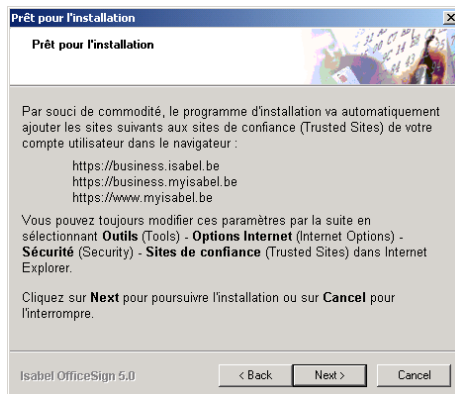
Prêt pour l'installation

Prêt pour l'installation

Par souci de commodité, le programme d'installation va automatiquement ajouter les sites suivants aux sites de confiance (Trusted Sites) de votre compte utilisateur dans le navigateur :

https://business.isabel.be
https://business.myisabel.be
https://www.myisabel.be

Vous pouvez toujours modifier ces paramètres par la suite en sélectionnant **Outils** (Tools) - **Options Internet** (Internet Options) - **Sécurité** (Security) - **Sites de confiance** (Trusted Sites) dans Internet Explorer.

Cliquez sur **Next** pour poursuivre l'installation ou sur **Cancel** pour l'interrompre.

Isabel OfficeSign 5.0

< Back

Next >

Cancel